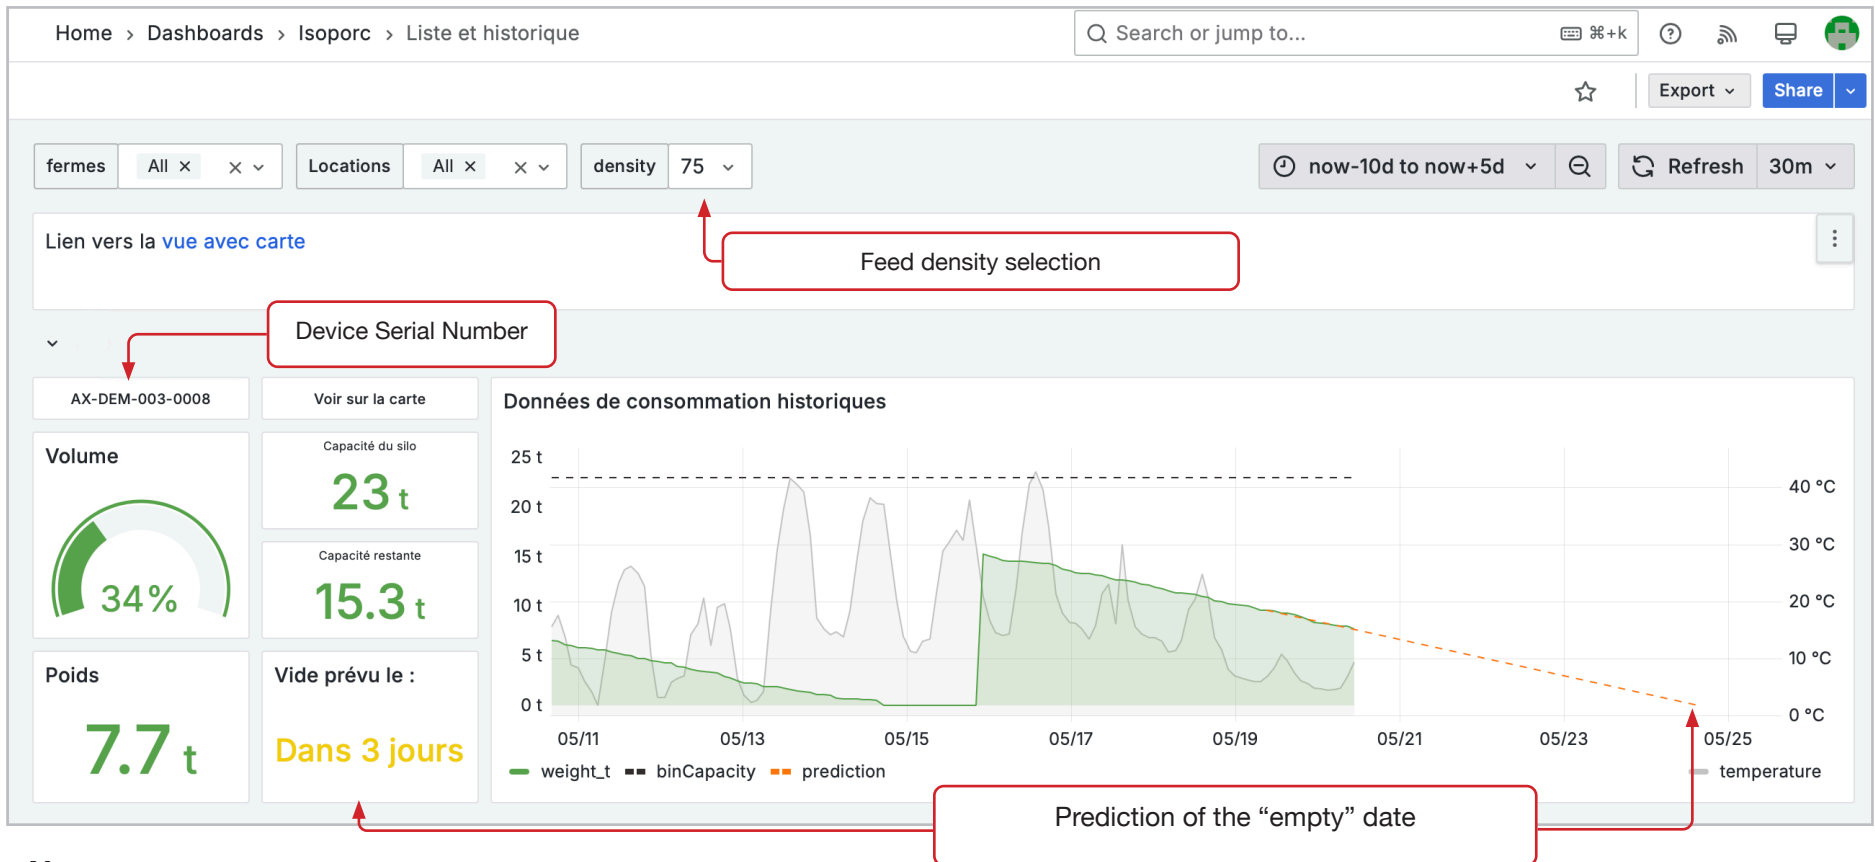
Home › Dashboards › Isoporc › Liste et historique

Search or jump to... ⌘+k

Export Share

fermes All × × Locations All × × density 75

now-10d to now+5d Refresh 30m

Lien vers la vue avec carte

Feed density selection

Device Serial Number

AX-DEM-003-0008

Voir sur la carte

Données de consommation historiques

Volume

34%

Capacité du silo

23 t

Capacité restante

15.3 t

Poids

7.7 t

Vide prévu le :

Dans 3 jours

25 t
20 t
15 t
10 t
5 t
0 t

40 °C
30 °C
20 °C
10 °C
0 °C

05/11 05/13 05/15 05/17 05/19 05/21 05/23 05/25

weight_t binCapacity prediction

temperature

Prediction of the “empty” date